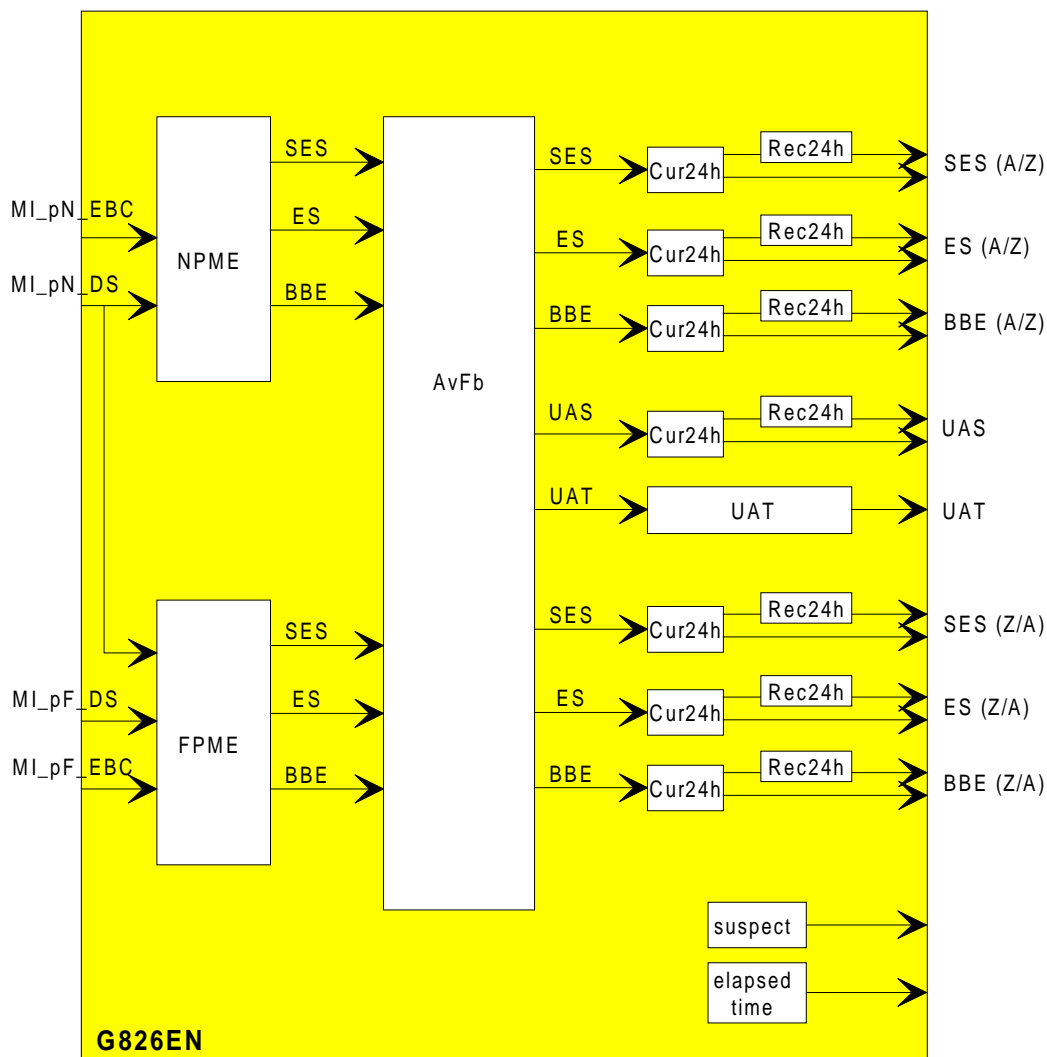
MI_pN_EBC
MI_pN_DS
NPME
SES
ES
BBE
AvFb
SES
Cur24h
Rec24h
SES (A/Z)
ES
Cur24h
Rec24h
ES (A/Z)
BBE
Cur24h
Rec24h
BBE (A/Z)
UAS
Cur24h
Rec24h
UAS
UAT
UAT
UAT
MI_pF_DS
MI_pF_EBC
FPME
SES
ES
BBE
SES
Cur24h
Rec24h
SES (Z/A)
ES
Cur24h
Rec24h
ES (Z/A)
BBE
Cur24h
Rec24h
BBE (Z/A)
suspect
elapsed time
G826EN